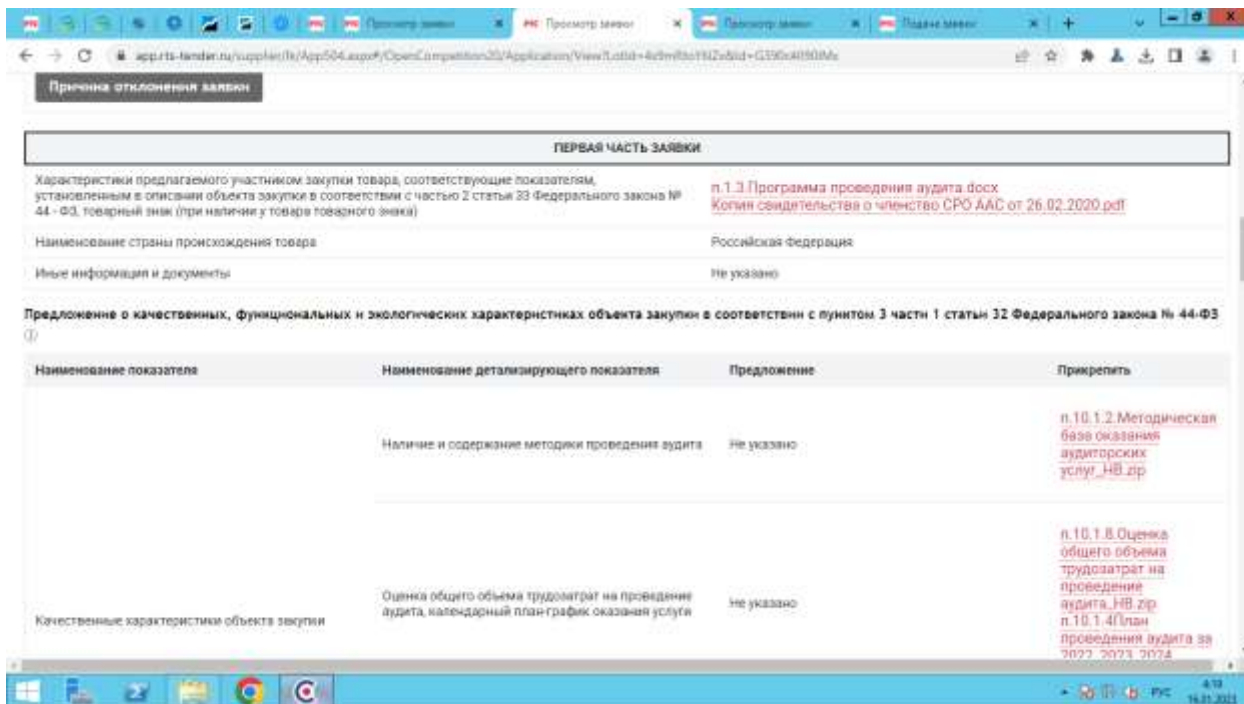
Просмотр заявки
Просмотр заявки
Просмотр заявки
Подача заявки

app.rts-tender.ru/supplier/lk/App504.aspx#/OpenCompetition20/Application/View?Lotid=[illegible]

Причина отклонения заявки

ПЕРВАЯ ЧАСТЬ ЗАЯВКИ

| | |
|---|---|
| Характеристики предлагаемого участником закупки товара, соответствующие показателям, установленным в описании объекта закупки в соответствии с частью 2 статьи 33 Федерального закона № 44-ФЗ, товарный знак (при наличии у товара товарного знака) | п.1.3.Программа проведения аудита.docx Копия свидетельства о членстве СРО ААС от 26.02.2020.pdf |
| Наименование страны происхождения товара | Российская Федерация |
| Иные информация и документы | Не указано |

Предложение о качественных, функциональных и экологических характеристиках объекта закупки в соответствии с пунктом 3 части 1 статьи 32 Федерального закона № 44-ФЗ

| Наименование показателя | Наименование детализирующего показателя | Предложение | Прикрепить |
|---|---|---|---|
| | Наличие и содержание методики проведения аудита | Не указано | п.10.1.2.Методическая база оказания аудиторских услуг_НВ.zip |
| Качественные характеристики объекта закупки | Оценка общего объема трудозатрат на проведение аудита, календарный план-график оказания услуги | Не указано | п.10.1.8.Оценка общего объема трудозатрат на проведение аудита_НВ.zip п.10.1.4План проведения аудита за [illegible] |

РУС 4:10 16.01.2023